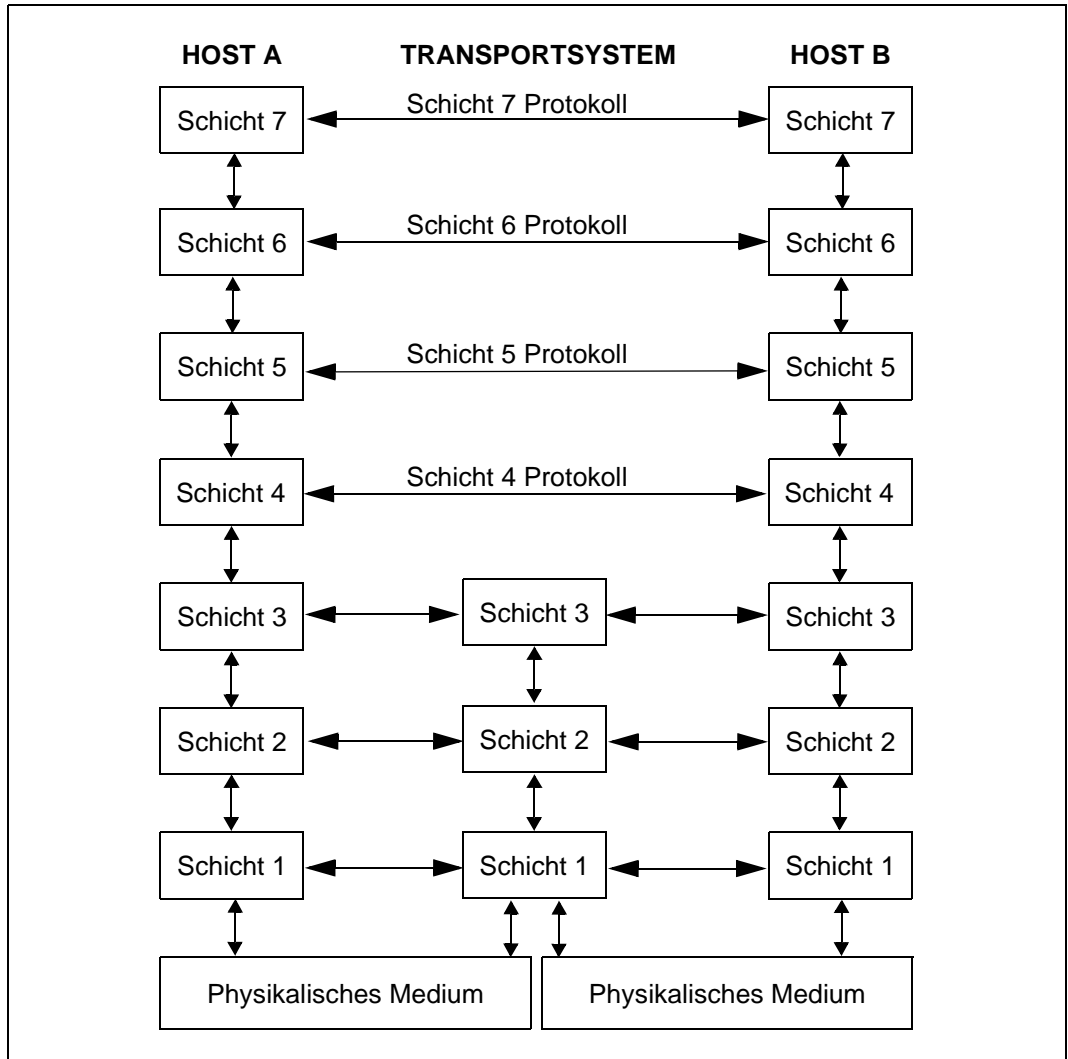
HOST A
TRANSPORTSYSTEM
HOST B

Schicht 7
Schicht 7 Protokoll
Schicht 7

Schicht 6
Schicht 6 Protokoll
Schicht 6

Schicht 5
Schicht 5 Protokoll
Schicht 5

Schicht 4
Schicht 4 Protokoll
Schicht 4

Schicht 3
Schicht 3
Schicht 3

Schicht 2
Schicht 2
Schicht 2

Schicht 1
Schicht 1
Schicht 1

Physikalisches Medium
Physikalisches Medium